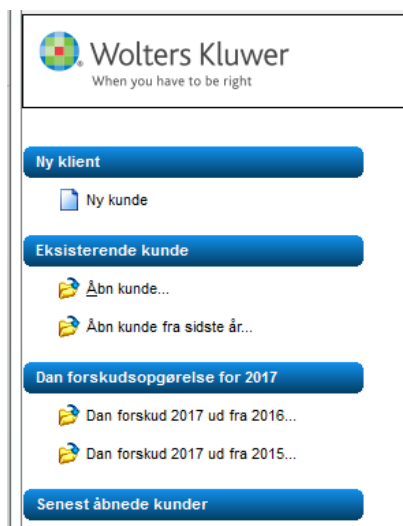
Wolters Kluwer
When you have to be right

Ny klient

Ny kunde

Eksisterende kunde

Åbn kunde...

Åbn kunde fra sidste år...

Dan forskudsopgørelse for 2017

Dan forskud 2017 ud fra 2016...

Dan forskud 2017 ud fra 2015...

Senest åbnede kunder